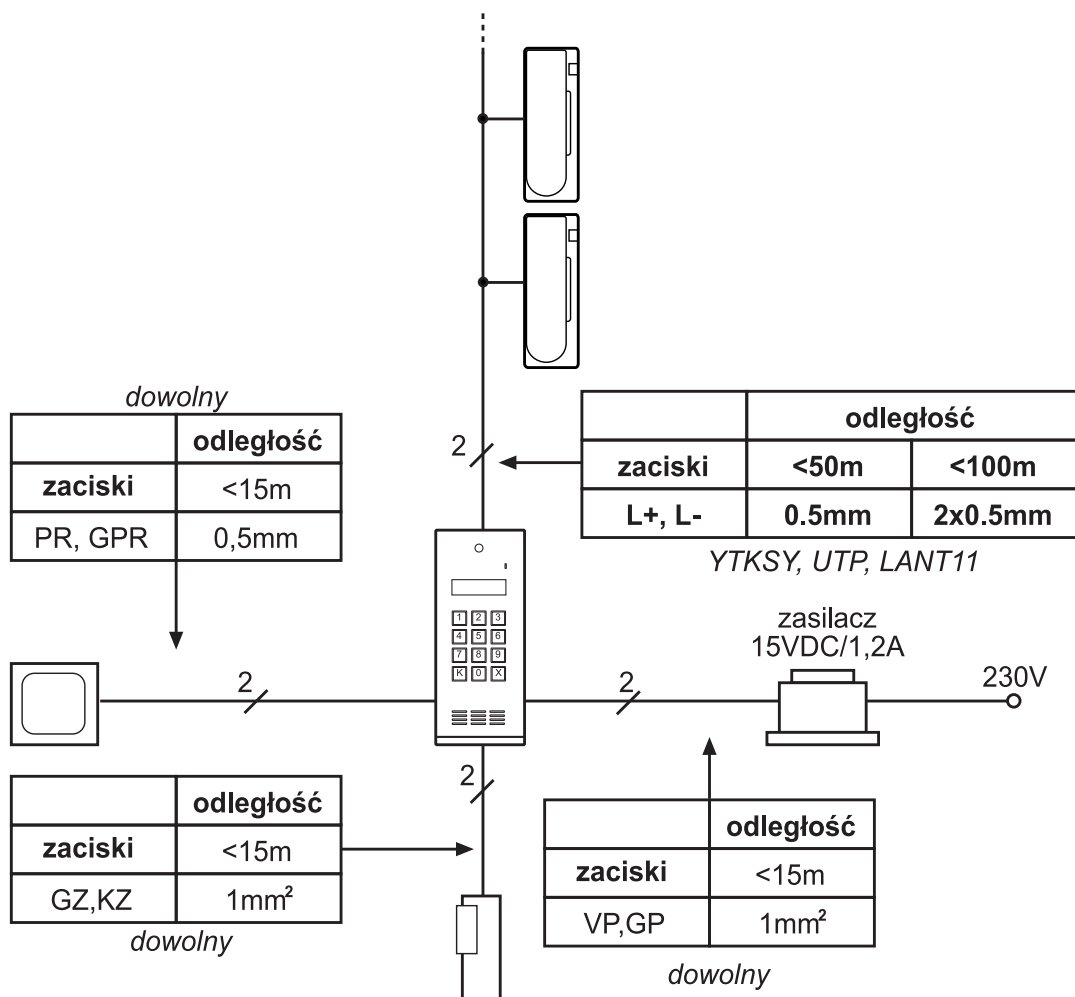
dowolny

| | odległość |
|---|---|
| zaciski | <15m |
| PR, GPR | 0,5mm |

2

| | odległość | |
|---|---|---|
| zaciski | <50m | <100m |
| L+, L- | 0.5mm | 2x0.5mm |

YTKSY, UTP, LANT11

1 2 3
4 5 6
7 8 9
K 0 X

zasilacz
15VDC/1,2A

230V

2

2

2

| | odległość |
|---|---|
| zaciski | <15m |
| GZ,KZ | 1mm$^2$ |

dowolny

| | odległość |
|---|---|
| zaciski | <15m |
| VP,GP | 1mm$^2$ |

dowolny